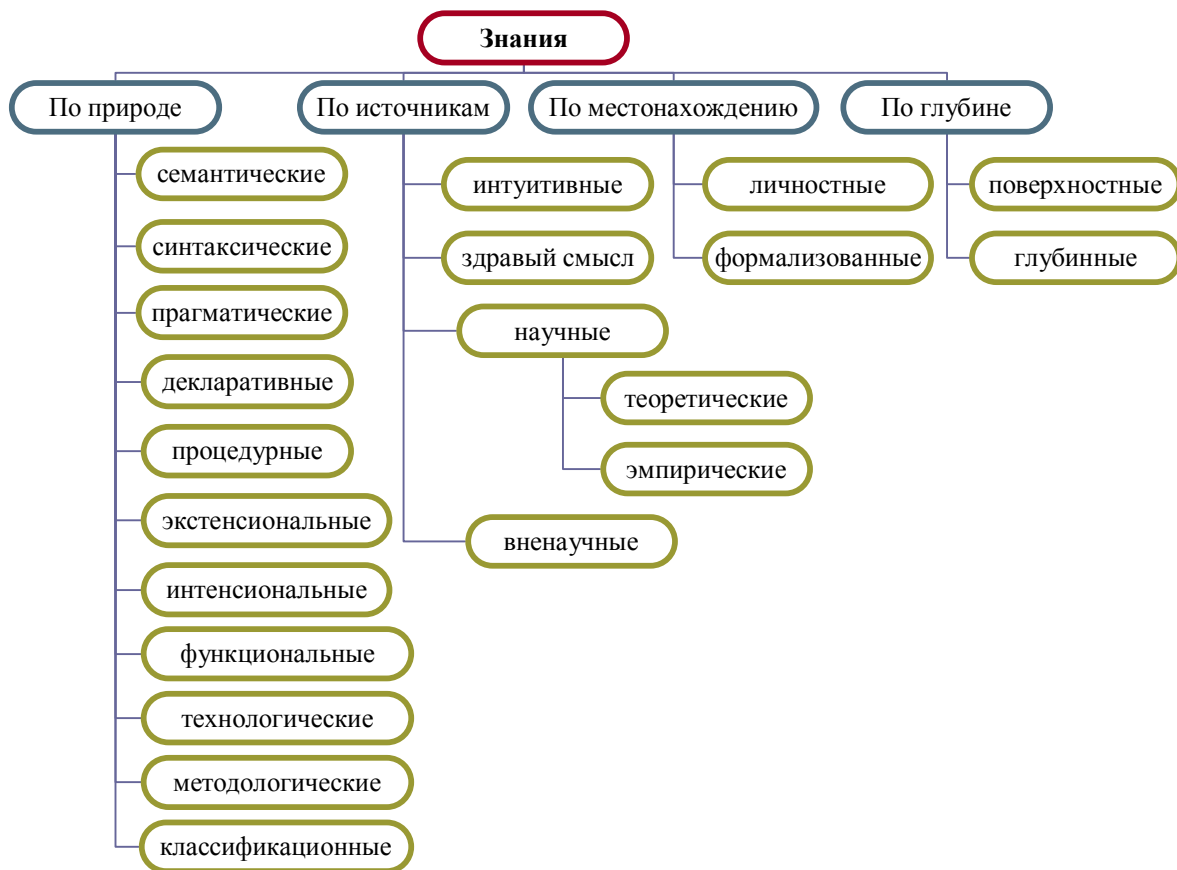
Знания

По природе
семантические
синтаксические
прагматические
декларативные
процедурные
экстенсиональные
интенсиональные
функциональные
технологические
методологические
классификационные

По источникам
интуитивные
здравый смысл
научные
теоретические
эмпирические
вненаучные

По местонахождению
личностные
формализованные

По глубине
поверхностные
глубинные